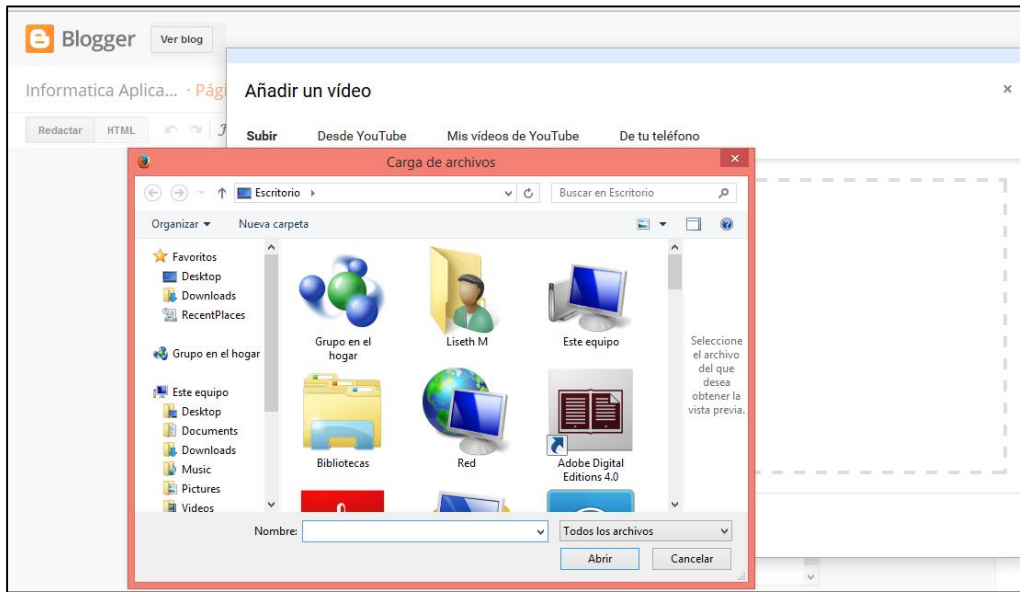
Blogger Ver blog

Informatica Aplica... · Pági

Redactar HTML

Añadir un vídeo ×

Subir Desde YouTube Mis vídeos de YouTube De tu teléfono

Carga de archivos

Escritorio ›

Buscar en Escritorio

Organizar ▾ Nueva carpeta

Favoritos
Desktop
Downloads
RecentPlaces

Grupo en el hogar

Este equipo
Desktop
Documents
Downloads
Music
Pictures
Videos

Grupo en el hogar

Liseth M

Este equipo

Bibliotecas

Red

Adobe Digital Editions 4.0

Seleccione el archivo del que desea obtener la vista previa.

Nombre:

Todos los archivos

Abrir Cancelar